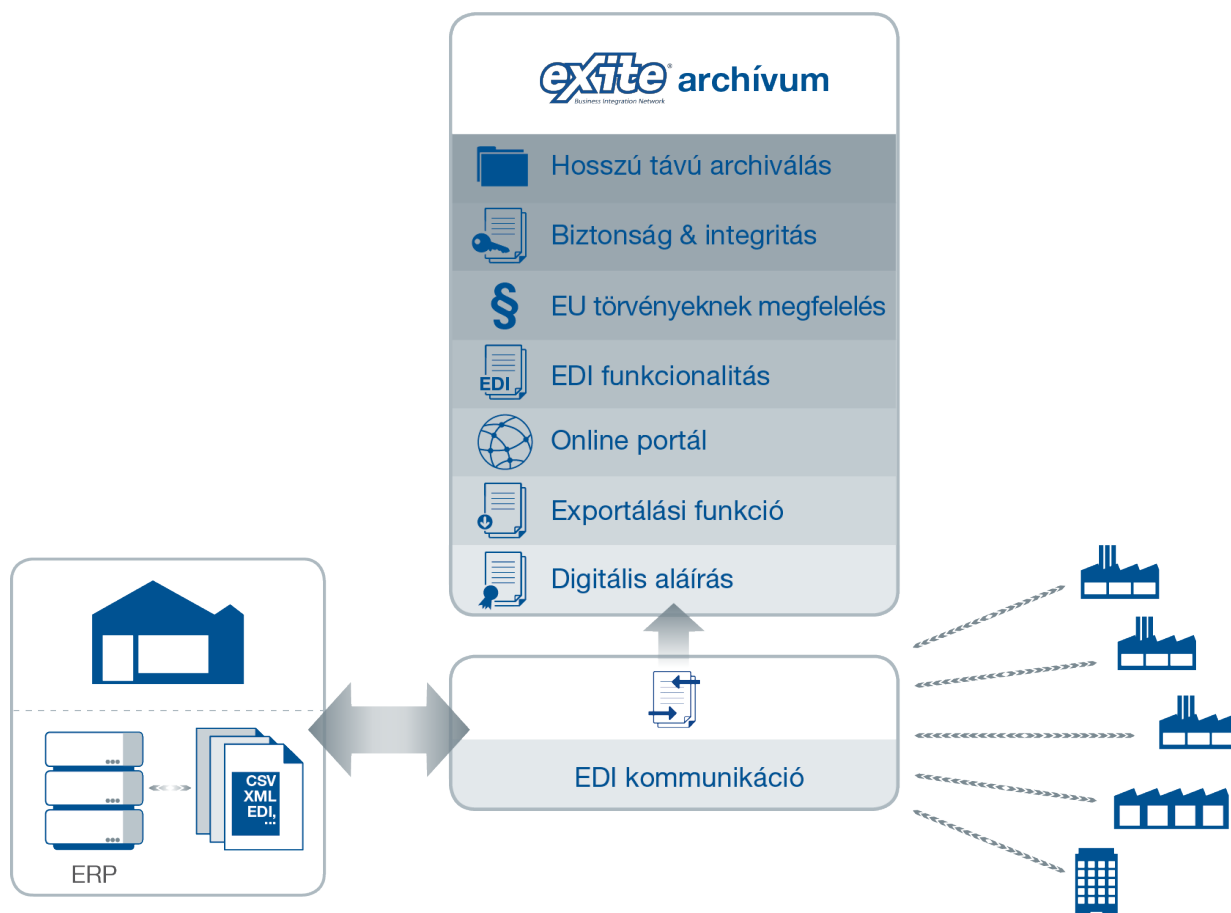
exite® archívum
Business Integration Network

Hosszú távú archiválás

Biztonság & integritás

§ EU törvényeknek megfelelés

EDI EDI funkcionalitás

Online portál

Exportálási funkció

Digitális aláírás

EDI kommunikáció

CSV
XML
EDI,
...

ERP